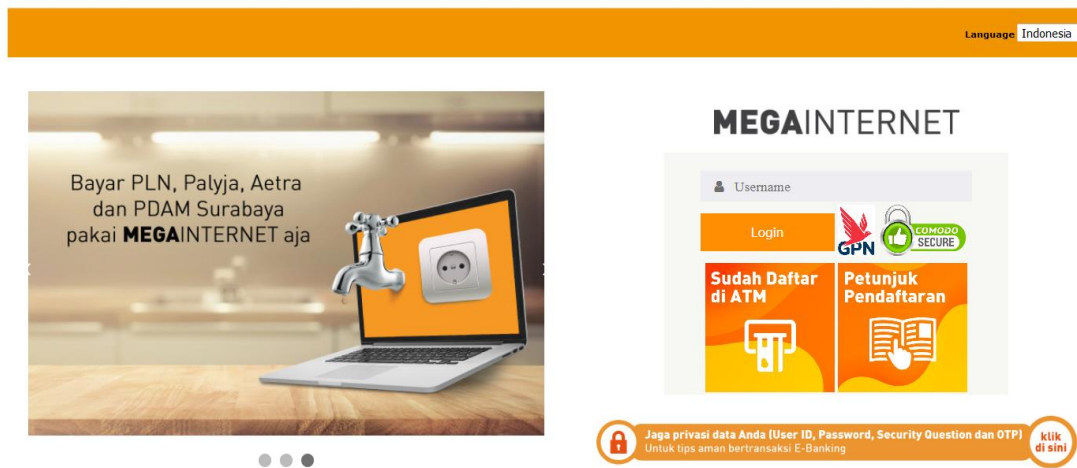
Language Indonesia

Bayar PLN, Palyja, Aetra dan PDAM Surabaya pakai MEGAINTERNET aja

MEGAINTERNET

Username

Login

GPN

COMODO SECURE

Sudah Daftar di ATM

Petunjuk Pendaftaran

Jaga privasi data Anda (User ID, Password, Security Question dan OTP)
Untuk tips aman bertransaksi E-Banking

klik di sini